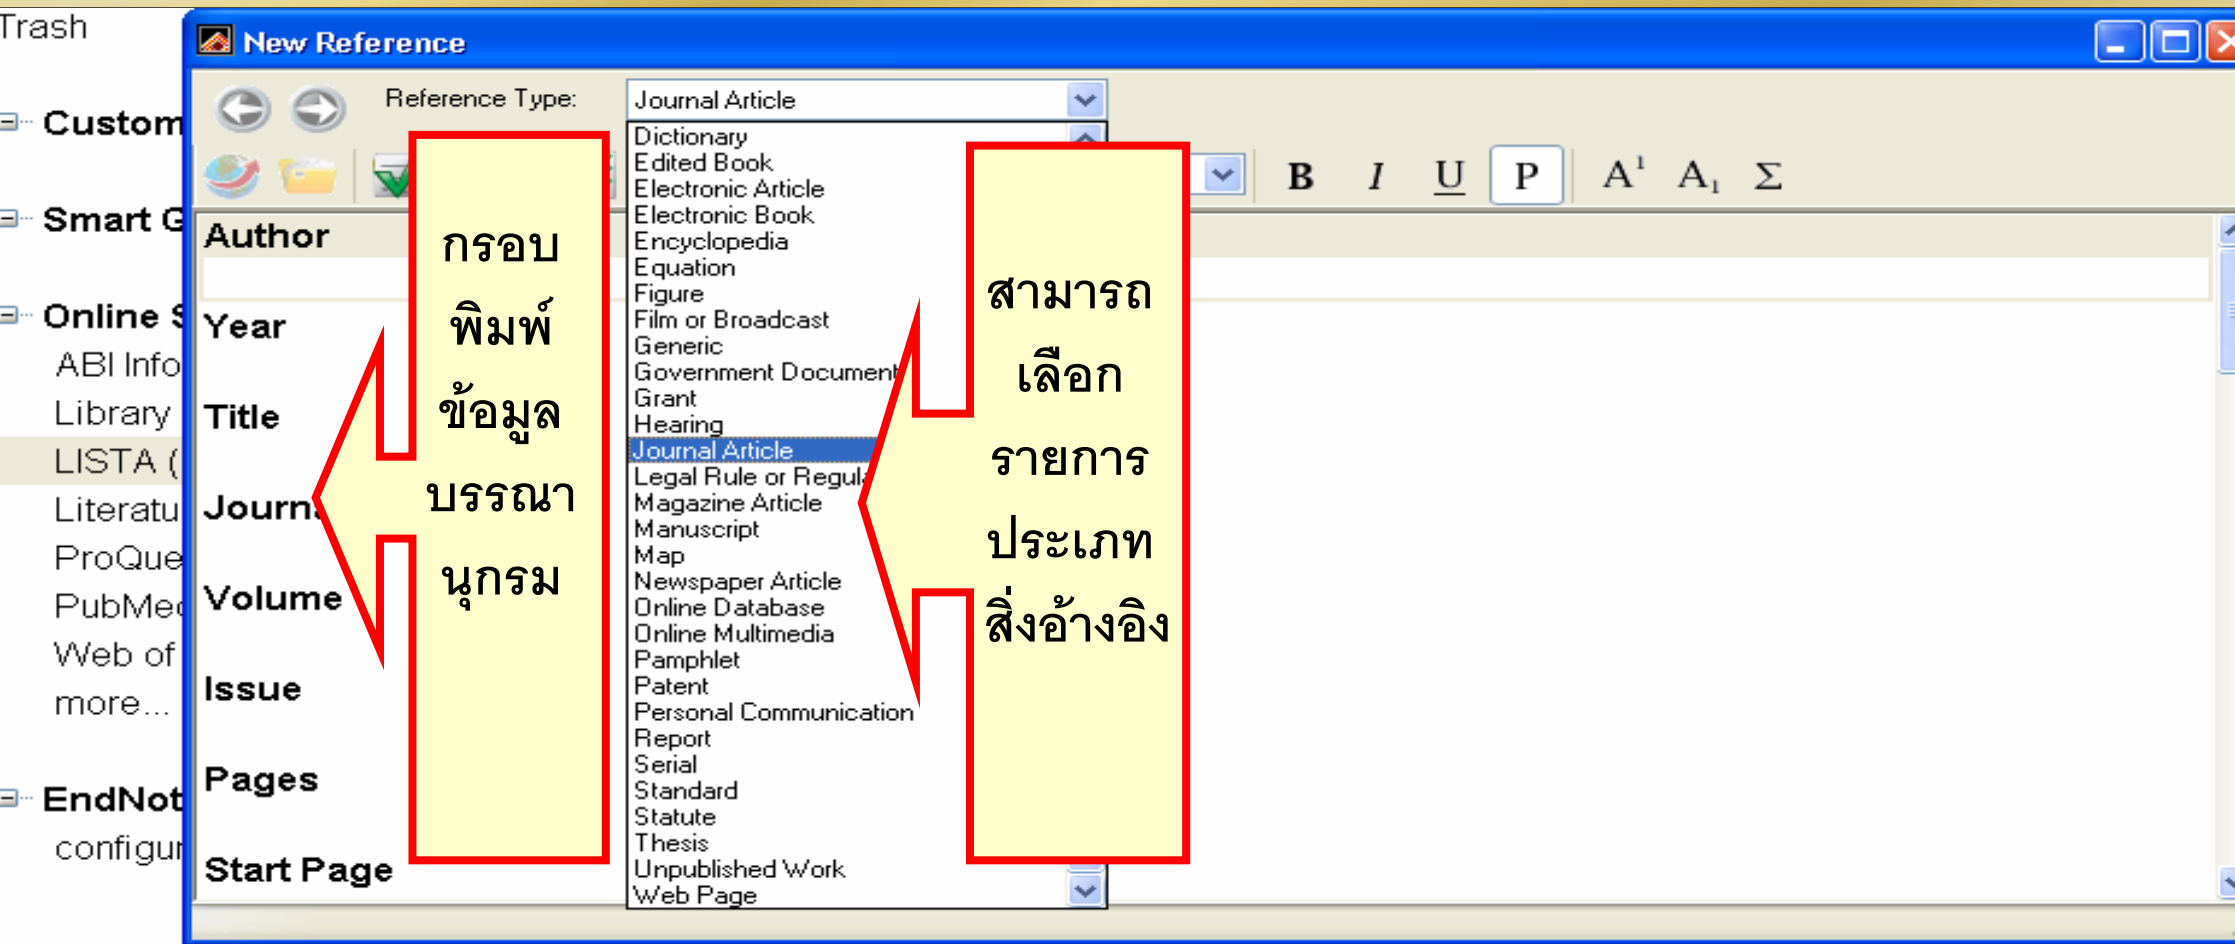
Trash

Custom

Smart G

Online S

ABI Info

Library

LISTA (

Literatu

ProQue

PubMed

Web of

more...

EndNot

configu

New Reference

Reference Type: Journal Article

B I U P $A^1$ $A_1$ Σ

Author

Year

Title

Journ

Volume

Issue

Pages

Start Page

กรอบ พิมพ์ ข้อมูล บรรณา นุกรม

Dictionary
Edited Book
Electronic Article
Electronic Book
Encyclopedia
Equation
Figure
Film or Broadcast
Generic
Government Document
Grant
Hearing
Journal Article
Legal Rule or Regul
Magazine Article
Manuscript
Map
Newspaper Article
Online Database
Online Multimedia
Pamphlet
Patent
Personal Communication
Report
Serial
Standard
Statute
Thesis
Unpublished Work
Web Page

สามารถ เลือก รายการ ประเภท สิ่งอ้างอิง